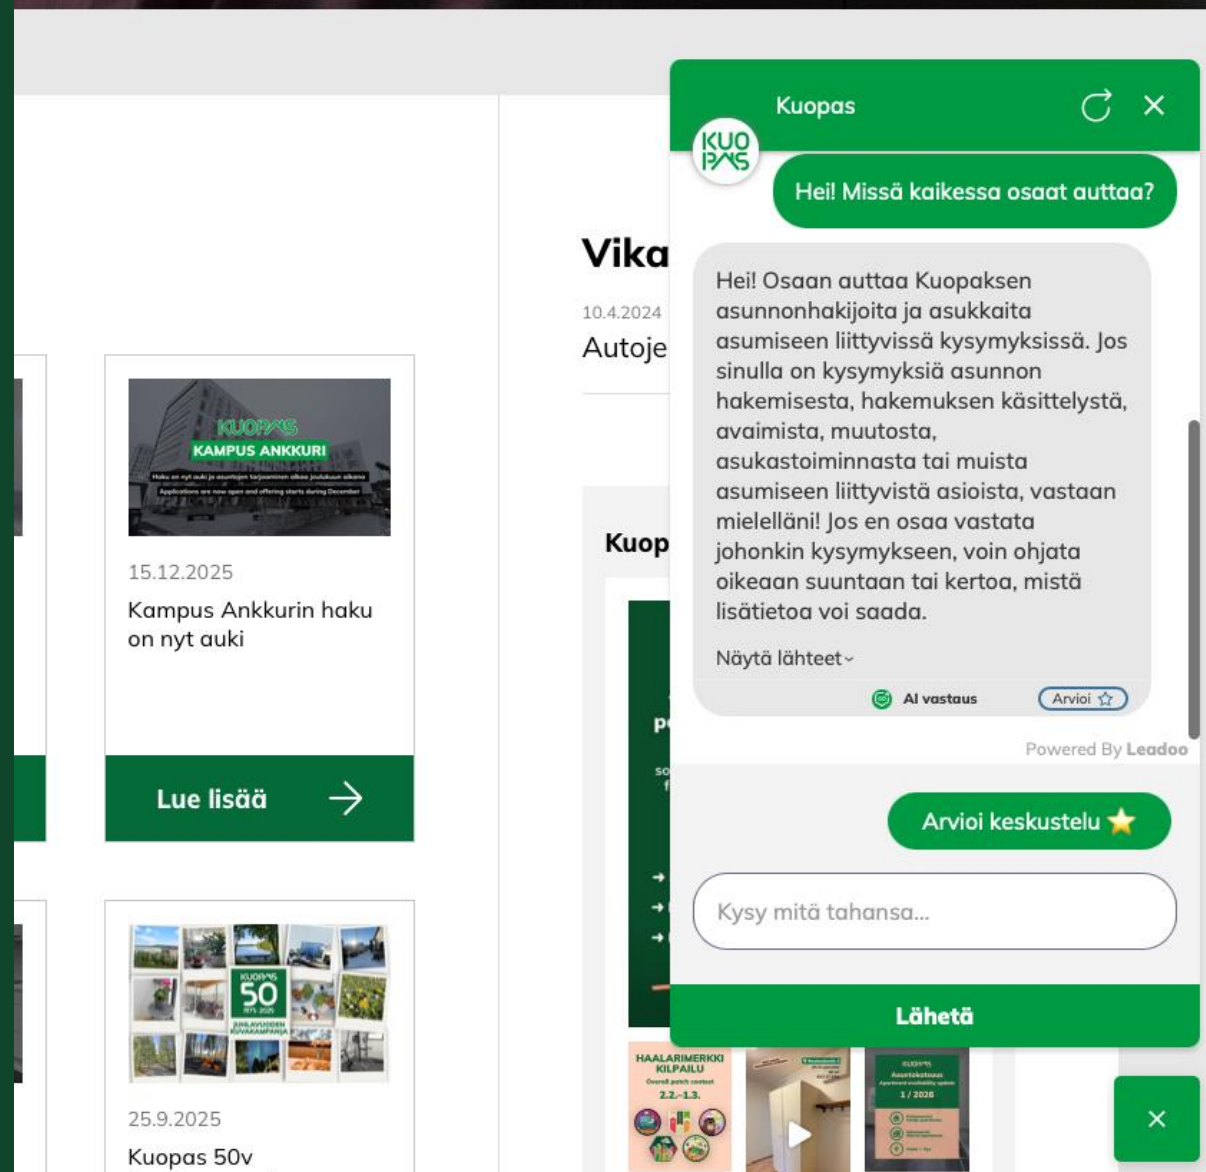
KUOPAS
KAMPUS ANKKURI
Haku on nyt auki ja asuntojen tarjoaminen alkaa joulukuun aikana
Applications are now open and offering starts during December

15.12.2025
Kampus Ankkurin haku on nyt auki

Lue lisää

KUOPAS
50
1975-2025
JUHLAVUODEN KUVAKAMPANJA

25.9.2025
Kuopas 50v

Vika
10.4.2024
Autoje

Kuop

HAALARIMERKKI KILPAILU
Overall patch contest
2.2.–1.3.

KUOPAS
Asuntotilanne
Apartment availability update
1 / 2026

Kuopas
KUO PAS
Hei! Missä kaikessa osaat auttaa?

Hei! Osaan auttaa Kuopaksen asunnonhakijoita ja asukkaita asumiseen liittyvissä kysymyksissä. Jos sinulla on kysymyksiä asunnon hakemisesta, hakemuksen käsittelystä, avaimista, muutosta, asukastoiminnasta tai muista asumiseen liittyvistä asioista, vastaan mielelläni! Jos en osaa vastata johonkin kysymykseen, voin ohjata oikeaan suuntaan tai kertoa, mistä lisätietoa voi saada.

Näytä lähteet

AI vastaus
Arvioi

Powered By Leadoo

Arvioi keskustelu

Kysy mitä tahansa...

Lähetä